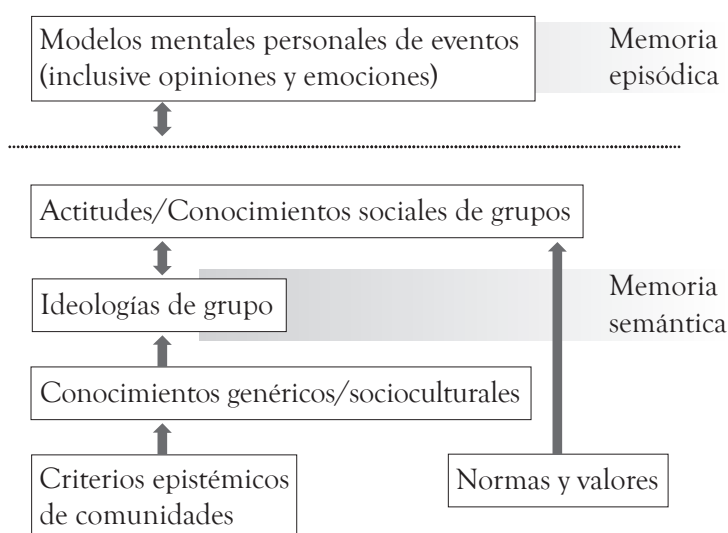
Modelos mentales personales de eventos (inclusive opiniones y emociones)

Memoria episódica

Actitudes/Conocimientos sociales de grupos

Ideologías de grupo

Memoria semántica

Conocimientos genéricos/socioculturales

Criterios epistémicos de comunidades

Normas y valores